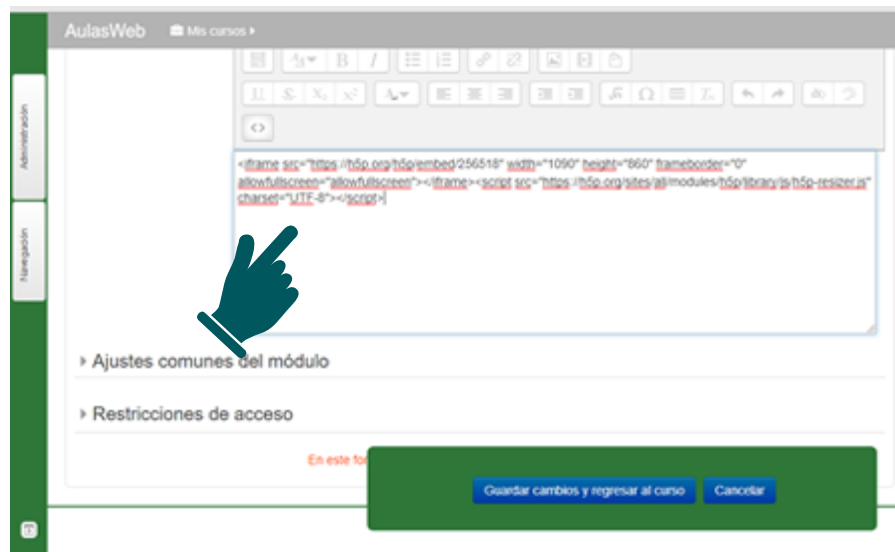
AulasWeb Mis cursos

Administración

Navegación

<iframe src="https://h5p.org/h5p/embed/256518" width="1090" height="860" frameborder="0" allowfullscreen="allowfullscreen"></iframe><script src="https://h5p.org/sites/all/modules/h5p/library/js/h5p-resizer.js" charset="UTF-8"></script>

Ajustes comunes del módulo

Restricciones de acceso

En este fo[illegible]

Guardar cambios y regresar al curso

Cancelar